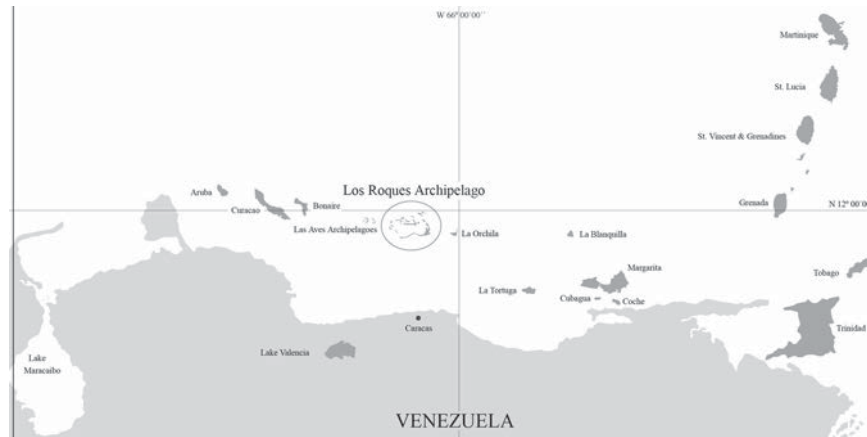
W 66° 00' 00''

Martinique

St. Lucia

St. Vincent & Grenadines

Los Roques Archipelago

Aruba

Curacao

Bonaire

Grenada

N 12° 00' 0

Las Aves Archipelagoes

La Orchila

La Blanquilla

Margarita

Tobago

La Tortuga

Cubagua

Coche

Caracas

Trinidad

Lake Maracaibo

Lake Valencia

VENEZUELA